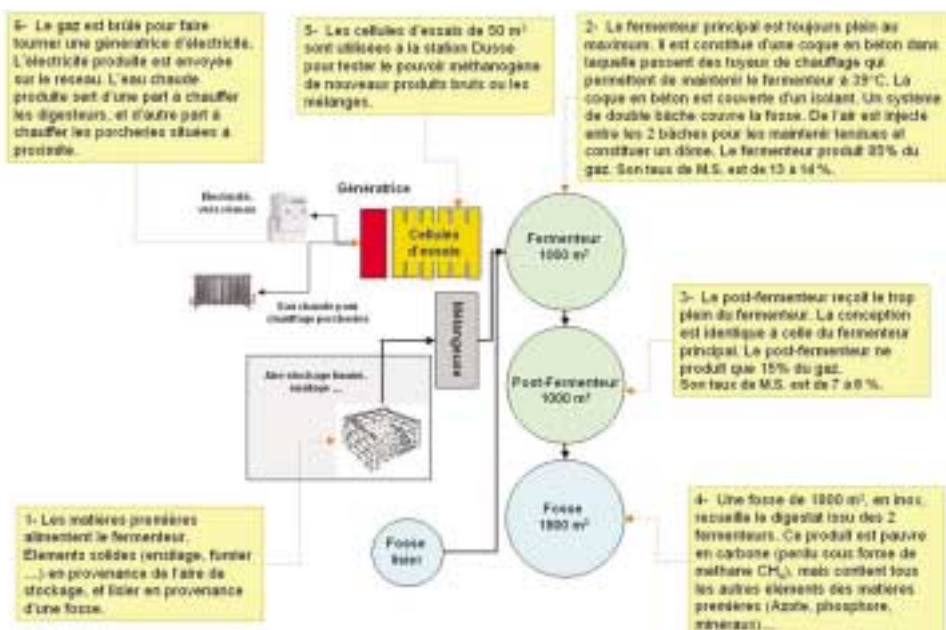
6- Le gaz est brûlé pour faire tourner une génératrice d'électricité. L'électricité produite est envoyée sur le reseau. L'eau chaude produite sert d'une part à chauffer les digesteurs, et d'autre part à chauffer les porcheries situées à proximité.

5- Les cellules d'essais de 50 m³ sont utilisées à la station Dusse pour tester le pouvoir méthanogène de nouveaux produits bruts ou les mélanges.

2- Le fermenteur principal est toujours plein au maximum. Il est constitué d'une coque en béton dans laquelle passent des tuyaux de chauffage qui permettent de maintenir le fermenteur à 39°C. La coque en béton est couverte d'un isolant. Un système de double bâche couvre la fosse. De l'air est injecté entre les 2 bâches pour les maintenir tendues et constituer un dôme. Le fermenteur produit 85% du gaz. Son taux de M.S. est de 13 à 14 %.

Electricité vers réseau

Génératrice

Cellules d'essais

Fermenteur 1000 m³

Eau chaude pour chauffage porcheries

Mélangeur

3- Le post-fermenteur reçoit le trop plein du fermenteur. La conception est identique à celle du fermenteur principal. Le post-fermenteur ne produit que 15% du gaz. Son taux de M.S. est de 7 à 8 %.

Aire stockage fumier, ensilage ...

Post-Fermenteur 1000 m³

Fosse 1800 m³

Fosse lisier

1- Les matières premières alimentent le fermenteur. Eléments solides (ensilage, fumier ...) en provenance de l'aire de stockage, et lisier en provenance d'une fosse.

4- Une fosse de 1800 m³, en inox, recueille le digestat issu des 2 fermenteurs. Ce produit est pauvre en carbone (perdu sous forme de méthane $CH_4$), mais contient tous les autres éléments des matières premières (Azote, phosphore, minéraux) ...